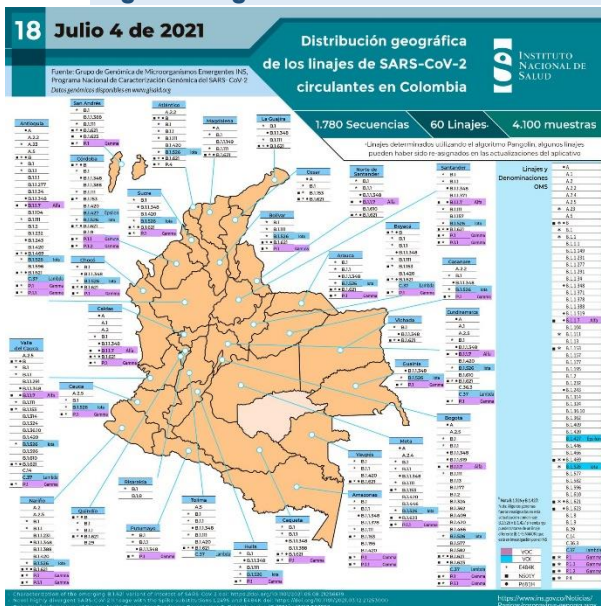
18 Julio 4 de 2021

Fuente: Grupo de Genómica de Microorganismos Emergentes INS, Programa Nacional de Caracterización Genómica del SARS-CoV-2

Datos genómicos disponibles en www.gisaid.org

Distribución geográfica de los linajes de SARS-CoV-2 circulantes en Colombia

INSTITUTO NACIONAL DE SALUD

1.780 Secuencias

60 Linajes

4.100 muestras

*Linajes determinados utilizando el algoritmo Pangolin, algunos linajes pueden haber sido re-asignados en las actualizaciones del aplicativo

Linajes y Denominaciones OMS

San Andrés

Atlántico

Magdalena

La Guajira

Antioquia

Córdoba

Cesar

Norte de Santander

Santander

Sucre

Bolívar

Boyacá

Casanare

Arauca

Chocó

Caldas

Cundinamarca

Vichada

Valle del Cauca

Cauca

Guainía

Bogotá

Meta

Vaupés

Amazonas

Nariño

Quindío

Risaralda

Tolima

Putumayo

Huila

Caquetá

Alfa

Gamma

Iota

Lambda

Epsilon

Zeta

VOC

VOI

E484K

N501Y

P681H

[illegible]

https://www.ins.gov.co/Noticias/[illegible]